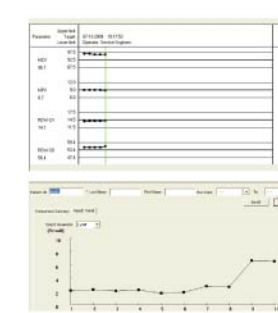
| Parameter | Upper limit Target Lower limit | 07/11/2009 15:17:52 Operator: Service Engineer |
|---|---|---|
| HGB 98.7 | 97.5 92.5 87.5 | |
| MPV 8.7 | 10.0 9.0 8.0 | |
| RDW-CV 14.1 | 17.5 14.5 11.5 | |
| RDW-SD 58.4 | 58.4 52.4 47.4 | |

Patient ID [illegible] Last Name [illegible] First Name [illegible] Run date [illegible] To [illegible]

Search

Instrument Overview Inputs Trend

Insert Parameter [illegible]

[Result]

16

14

12

10

8

6

4

2

0

1 2 3 4 5 6 7 8 9